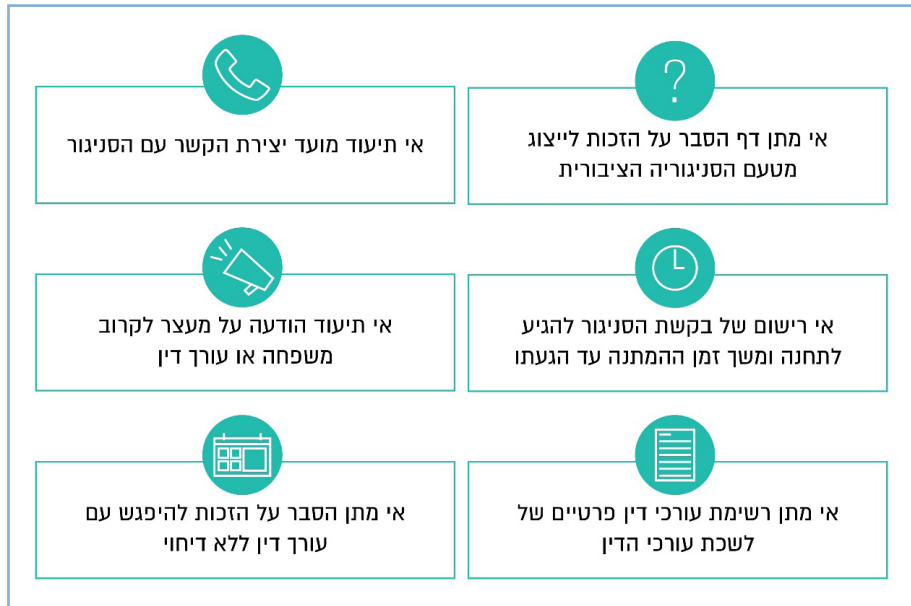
אי מתן דף הסבר על הזכות לייצוג מטעם הסניגוריה הציבורית

אי תיעוד מועד יצירת הקשר עם הסניגור

אי רישום של בקשת הסניגור להגיע לתחנה ומשך זמן ההמתנה עד הגעתו

אי תיעוד הודעה על מעצר לקרוב משפחה או עורך דין

אי מתן רשימת עורכי דין פרטיים של לשכת עורכי הדין

אי מתן הסבר על הזכות להיפגש עם עורך דין ללא דיחוי